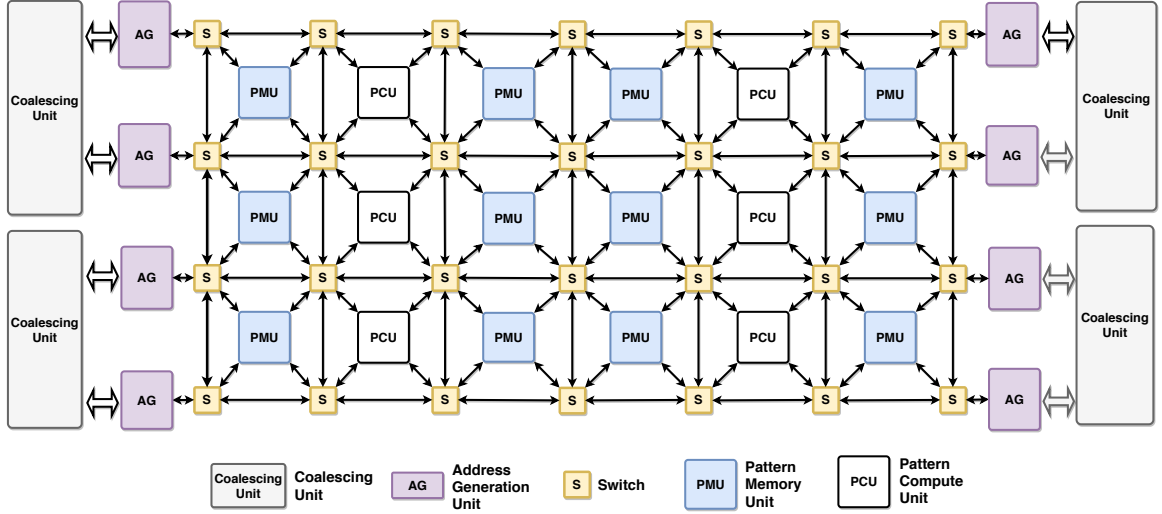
Coalescing Unit

Coalescing Unit

AG

AG

AG

AG

S S S S S S S

PMU PCU PMU PMU PCU PMU

S S S S S S S

PMU PCU PMU PMU PCU PMU

S S S S S S S

PMU PCU PMU PMU PCU PMU

S S S S S S S

AG

AG

AG

AG

Coalescing Unit

Coalescing Unit

Coalescing Unit Coalescing Unit

AG Address Generation Unit

S Switch

PMU Pattern Memory Unit

PCU Pattern Compute Unit